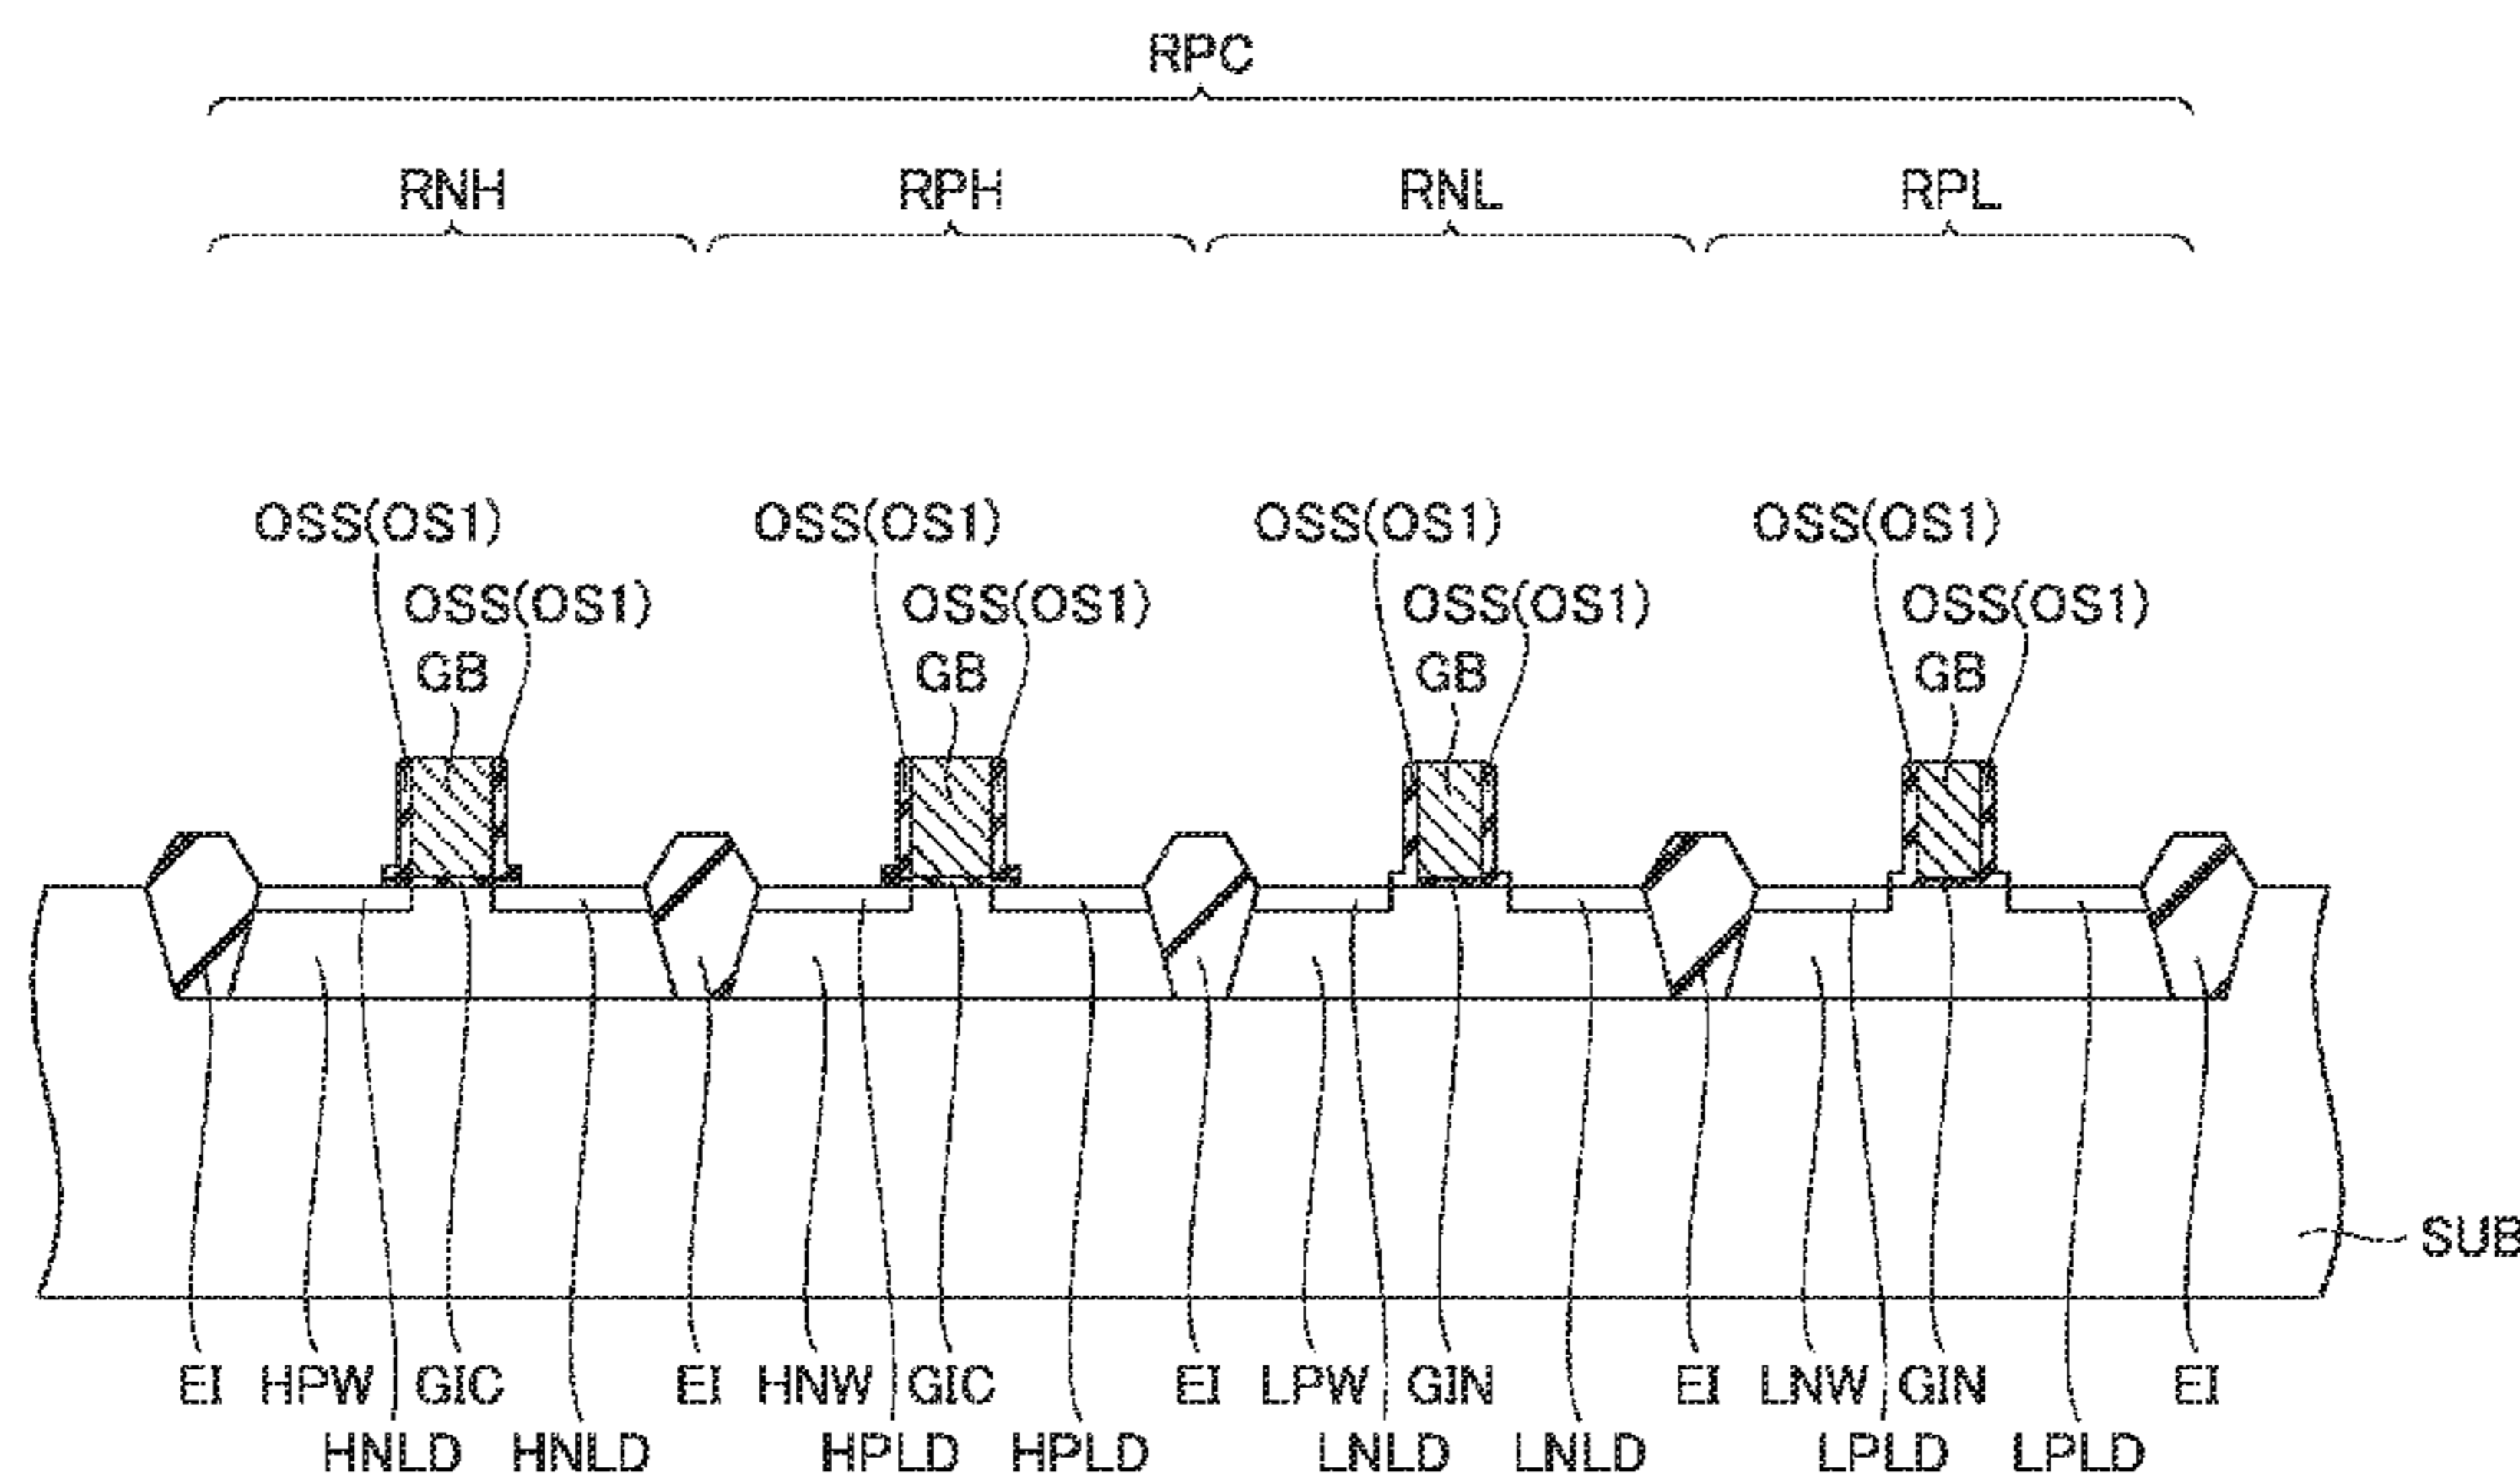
RPC

RNH RPH RNL RPL

OSS(OS1) OSS(OS1) OSS(OS1) OSS(OS1)

OSS(OS1) OSS(OS1) OSS(OS1) OSS(OS1)

GB GB GB GB

SUB

EI HPW GIC EI HNW GIC EI LPW GIN EI LNW GIN EI

HNLD HNLD HPLD HPLD LNLD LNLD LPLD LPLD